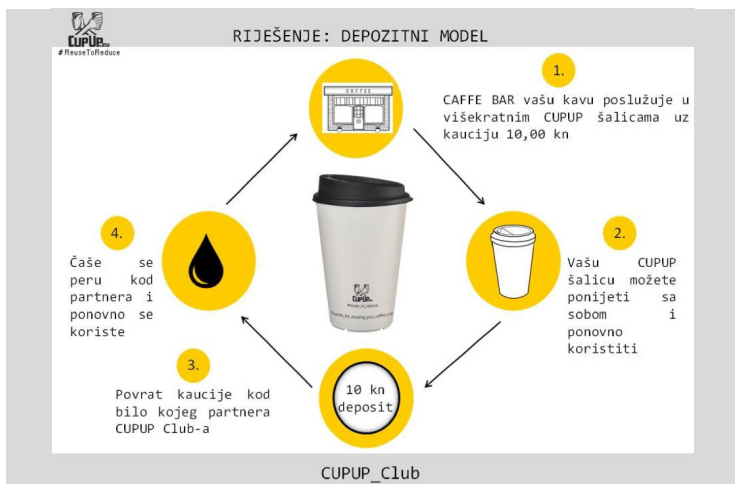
CUPUP
#ReuseToReduce

RIJEŠENJE: DEPOZITNI MODEL

1.

CAFFE

CAFFE BAR vašu kavu poslužuje u višekratnim CUPUP šalicama uz kauciju 10,00 kn

2.

Vašu CUPUP šalicu možete ponijeti sa sobom i ponovno koristiti

3.

10 kn deposit

Povrat kaucije kod bilo kojeg partnera CUPUP Club-a

4.

Čaše se peru kod partnera i ponovno se koriste

CUPUP
#reuse_to_reduce

CUPUP_Club